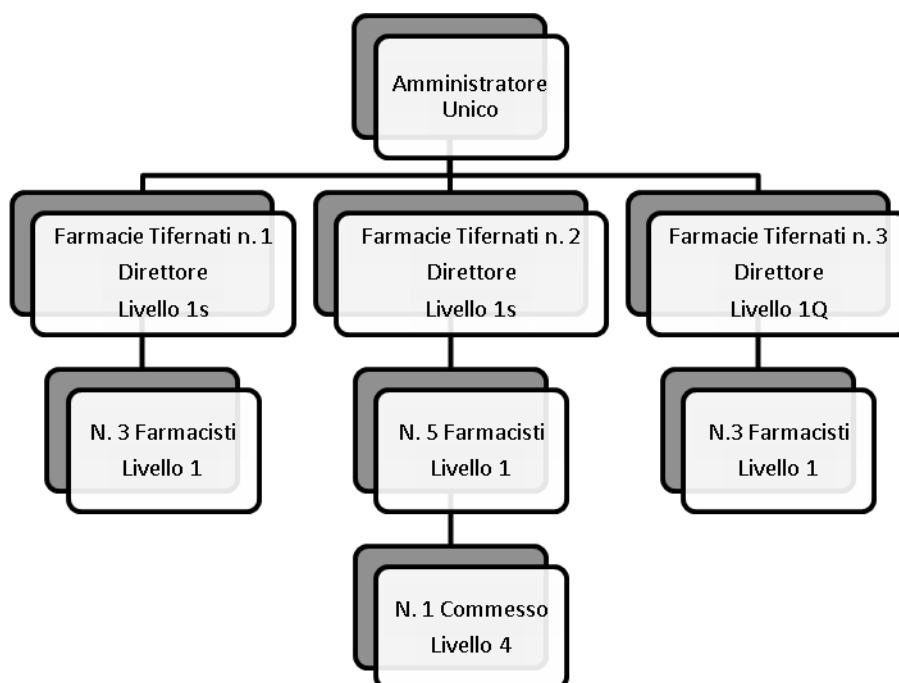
Amministratore Unico

Farmacie Tifernati n. 1
Direttore
Livello 1s

Farmacie Tifernati n. 2
Direttore
Livello 1s

Farmacie Tifernati n. 3
Direttore
Livello 1Q

N. 3 Farmacisti
Livello 1

N. 5 Farmacisti
Livello 1

N.3 Farmacisti
Livello 1

N. 1 Commesso
Livello 4